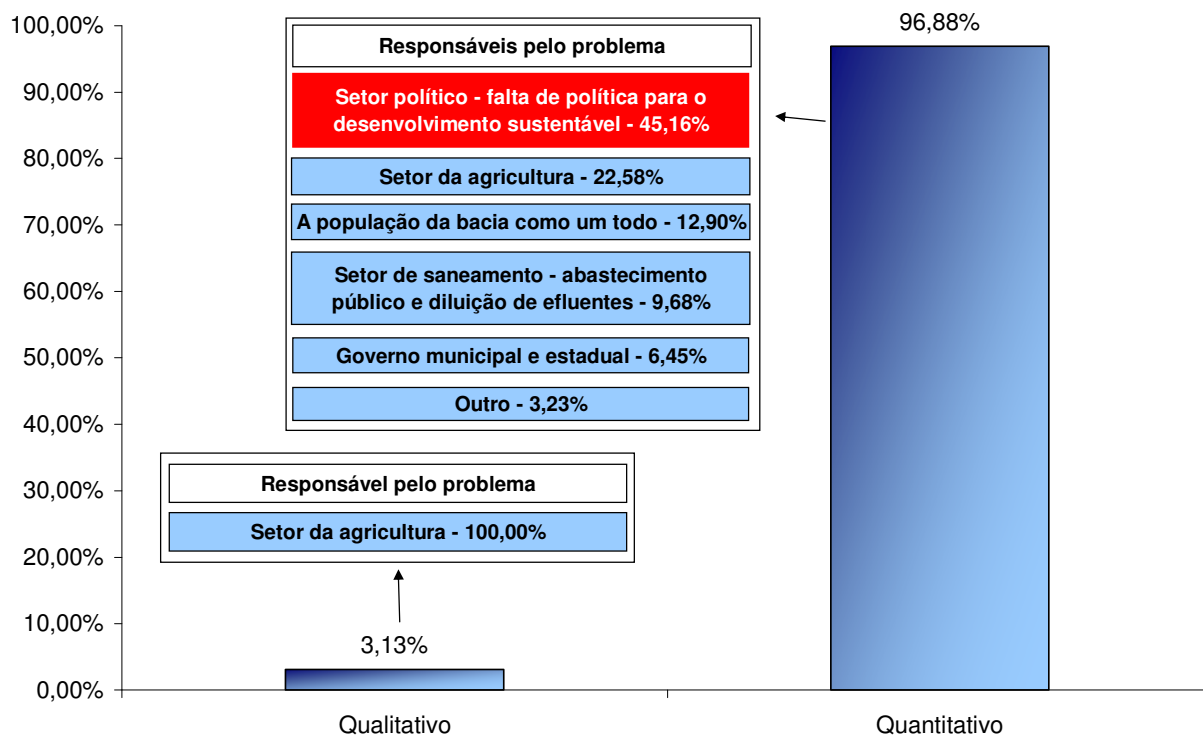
100,00%
90,00%
80,00%
70,00%
60,00%
50,00%
40,00%
30,00%
20,00%
10,00%
0,00%

Responsáveis pelo problema

Setor político - falta de política para o desenvolvimento sustentável - 45,16%

Setor da agricultura - 22,58%

A população da bacia como um todo - 12,90%

Setor de saneamento - abastecimento público e diluição de efluentes - 9,68%

Governo municipal e estadual - 6,45%

Outro - 3,23%

96,88%

Responsável pelo problema

Setor da agricultura - 100,00%

3,13%

Qualitativo

Quantitativo